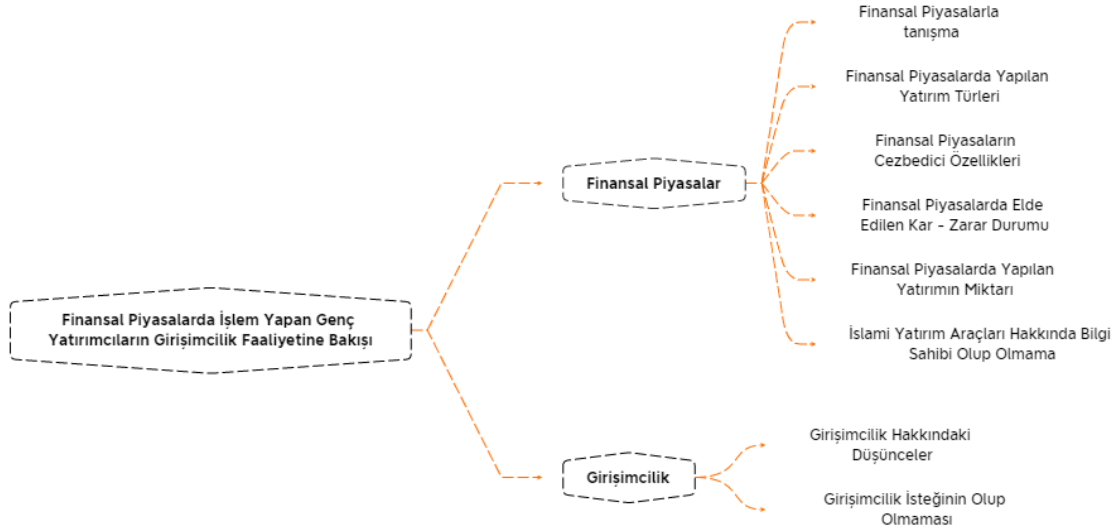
Finansal Piyasalarda İşlem Yapan Genç Yatırımcıların Girişimcilik Faaliyetine Bakışı

Finansal Piyasalar

Finansal Piyasalarla tanışma

Finansal Piyasalarda Yapılan Yatırım Türleri

Finansal Piyasaların Cezbedici Özellikleri

Finansal Piyasalarda Elde Edilen Kar - Zarar Durumu

Finansal Piyasalarda Yapılan Yatırımın Miktarı

İslami Yatırım Araçları Hakkında Bilgi Sahibi Olup Olmama

Girişimcilik

Girişimcilik Hakkındaki Düşünceler

Girişimcilik İsteğinin Olup Olmaması